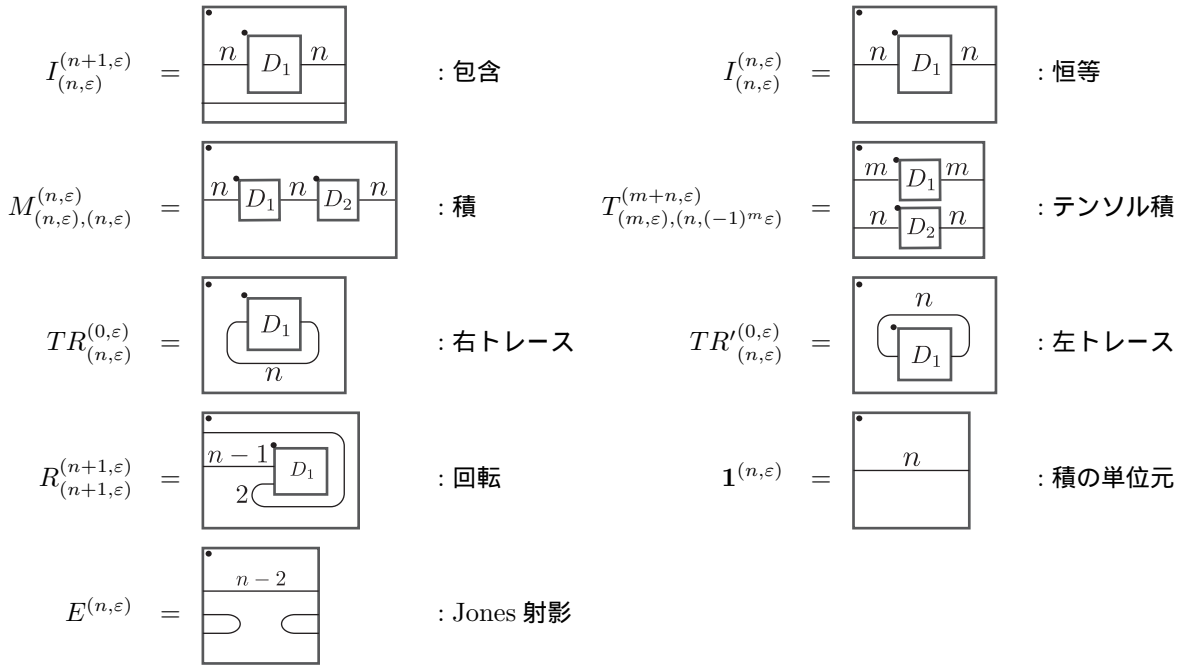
$I_{(n,\varepsilon)}^{(n+1,\varepsilon)}$ = $n$ $D_1$ $n$ : 包含

$I_{(n,\varepsilon)}^{(n,\varepsilon)}$ = $n$ $D_1$ $n$ : 恒等

$M_{(n,\varepsilon),(n,\varepsilon)}^{(n,\varepsilon)}$ = $n$ $D_1$ $n$ $D_2$ $n$ : 積

$T_{(m,\varepsilon),(n,(-1)^m\varepsilon)}^{(m+n,\varepsilon)}$ = $m$ $D_1$ $m$ $n$ $D_2$ $n$ : テンソル積

$TR_{(n,\varepsilon)}^{(0,\varepsilon)}$ = $D_1$ $n$ : 右トレース

$TR'^{(0,\varepsilon)}_{(n,\varepsilon)}$ = $n$ $D_1$ : 左トレース

$R_{(n+1,\varepsilon)}^{(n+1,\varepsilon)}$ = $n-1$ $D_1$ $2$ : 回転

$\mathbf{1}^{(n,\varepsilon)}$ = $n$ : 積の単位元

$E^{(n,\varepsilon)}$ = $n-2$ : Jones 射影